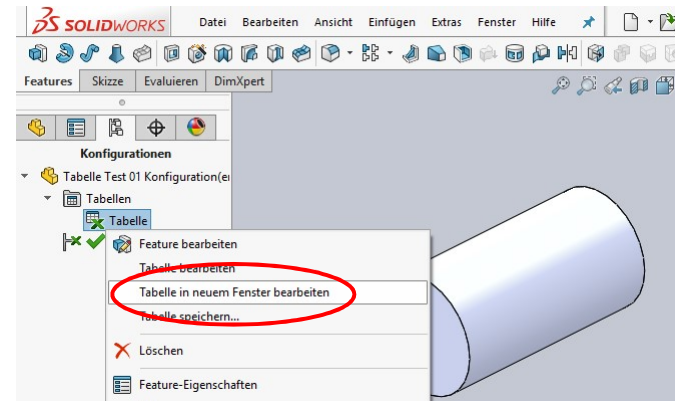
SOLIDWORKS Datei Bearbeiten Ansicht Einfügen Extras Fenster Hilfe

Features Skizze Evaluieren DimXpert

Konfigurationen

Tabelle Test 01 Konfiguration(e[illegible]

Tabellen

Tabelle

Feature bearbeiten

Tabelle bearbeiten

Tabelle in neuem Fenster bearbeiten

Tabelle speichern...

Löschen

Feature-Eigenschaften